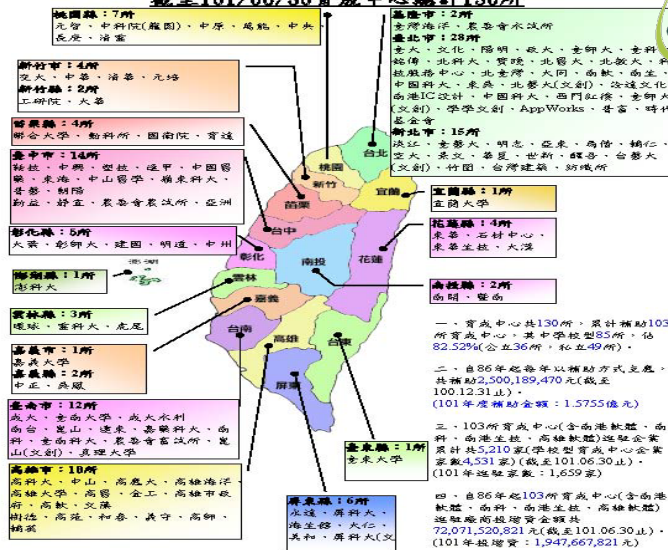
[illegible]101/06/30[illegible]計130所

桃園縣：7所
元智、中科院(龍園)、中原、萬能、中央、長庚、清雲

新竹市：4所
交大、中華、清華、元培
新竹縣：2所
工研院、大華

苗栗縣：4所
聯合大學、動科所、國衛院、育達

臺中市：14所
勤益、中興、朝陽、逢甲、中國醫藥、東海、中山醫學、嶺東科大、普暨、朝陽
勤益、靜宜、農委會農試所、亞洲

彰化縣：5所
大葉、彰師大、建國、明道、中州

澎湖縣：1所
澎科大

雲林縣：3所
環球、雲科大、虎尾

嘉義縣：1所
嘉義大學
嘉義縣：2所
中正、吳鳳

臺南市：12所
成大、臺南大學、成大水利
南台、崑山、遠東、長榮科大、南科、臺南科大、農委會畜試所、崑山(文創)、真理大學

高雄市：18所
高科大、中山、高應大、高雄海洋、高科大、高醫、金工、高雄市政府、高軟、文藻
樹德、高苑、和春、義守、高師、輔英

基隆市：2所
臺灣海洋、農委會水試所
臺北市：28所
臺大、文化、陽明、政大、臺師大、臺科、銘傳、北科大、實踐、北醫大、北教大、科技服務中心、北臺灣、大同、南軟、南生、中國科大、東吳、北藝大(文創)、冷達文化、南港IC設計、中國紅十字會、西門紅樓、臺師大(文創)、學學文創、AppWorks、普雷、時代基金會
新北市：15所
淡江、臺藝大、明志、亞東、為信、輔仁、空大、真理、華夏、世新、聖母、臺藝大(文創)、竹圍、台灣建築、新媒所

宜蘭縣：1所
宜蘭大學

花蓮縣：4所
東華、石材中心、東華生技、大漢

南投縣：2所
南開、暨南

臺東縣：1所
臺東大學

屏東縣：6所
永達、屏科大、海生館、大仁、美和、屏科大(文

桃園
新竹
苗栗
台中
彰化
雲林
嘉義
台南
高雄
屏東
南投
花蓮
台東
台北
宜蘭
澎湖

一、育成中心共130所，累計補助103所育成中心，其中學校型85所，佔82.52%(公立36所，私立49所)。

二、自86年起每年以補助方式支應，共補助2,500,189,470元(截至100.12.31止)。
(101年度補助金額：1.5755億元)

三、103所育成中心(含南港軟體、南港生技、高雄軟體)進駐企業累計共5,210家(學校型育成中心企業家數4,531家)(截至101.06.30止)。
(101年進駐家數：1,659家)

四、自86年起103所育成中心(含南港軟體、南港生技、高雄軟體)進駐廠商投資金額共72,071,520,821元(截至101.06.30止)。
(101年投增資：1,947,667,821元)